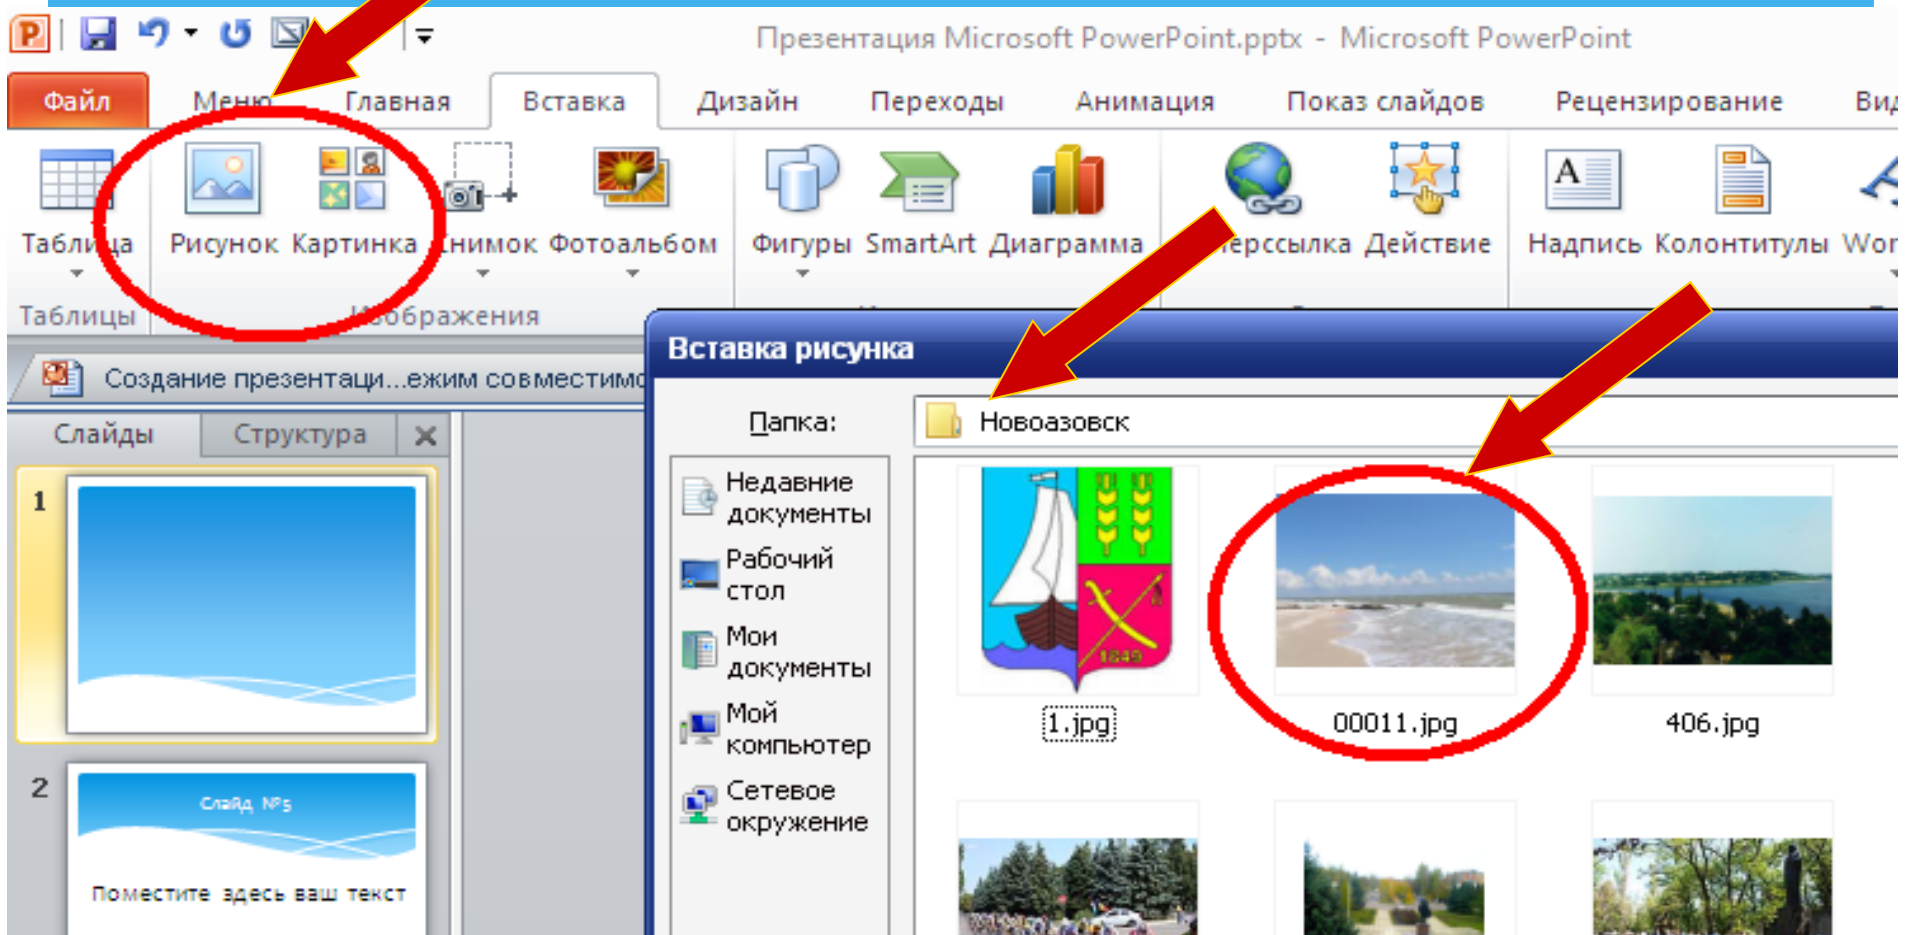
Презентация Microsoft PowerPoint.pptx - Microsoft PowerPoint

Файл Меню Главная Вставка Дизайн Переходы Анимация Показ слайдов Рецензирование Вид

Табли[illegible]а Рисунок Картинка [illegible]нимок Фотоальбом Фигуры SmartArt Диаграмма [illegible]ерссылка Действие Надпись Колонтитулы Wor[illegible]

Таблицы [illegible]ображения

Создание презентаци...ежим совместимо

Слайды Структура

1

2

Слайд №5

Поместите здесь ваш текст

Вставка рисунка

Папка: Новоазовск

Недавние документы

Рабочий стол

Мои документы

Мой компьютер

Сетевое окружение

1849

1.jpg

00011.jpg

406.jpg